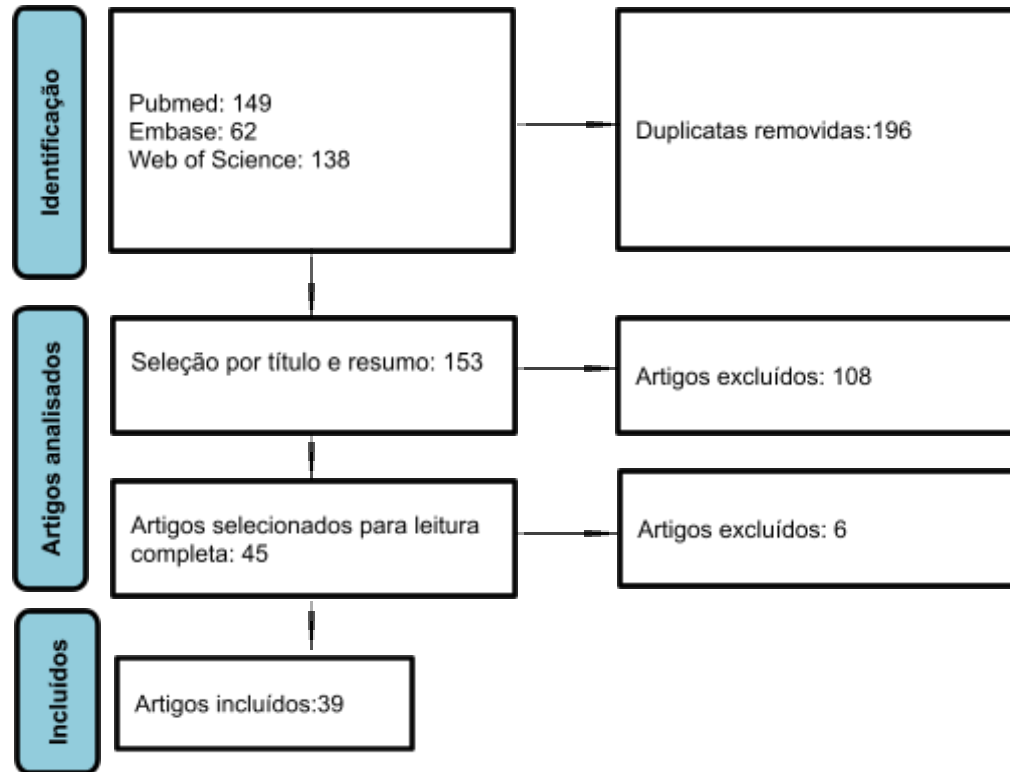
Identificação

Pubmed: 149
Embase: 62
Web of Science: 138

Duplicatas removidas:196

Artigos analisados

Seleção por título e resumo: 153

Artigos excluídos: 108

Artigos selecionados para leitura completa: 45

Artigos excluídos: 6

Incluídos

Artigos incluídos:39